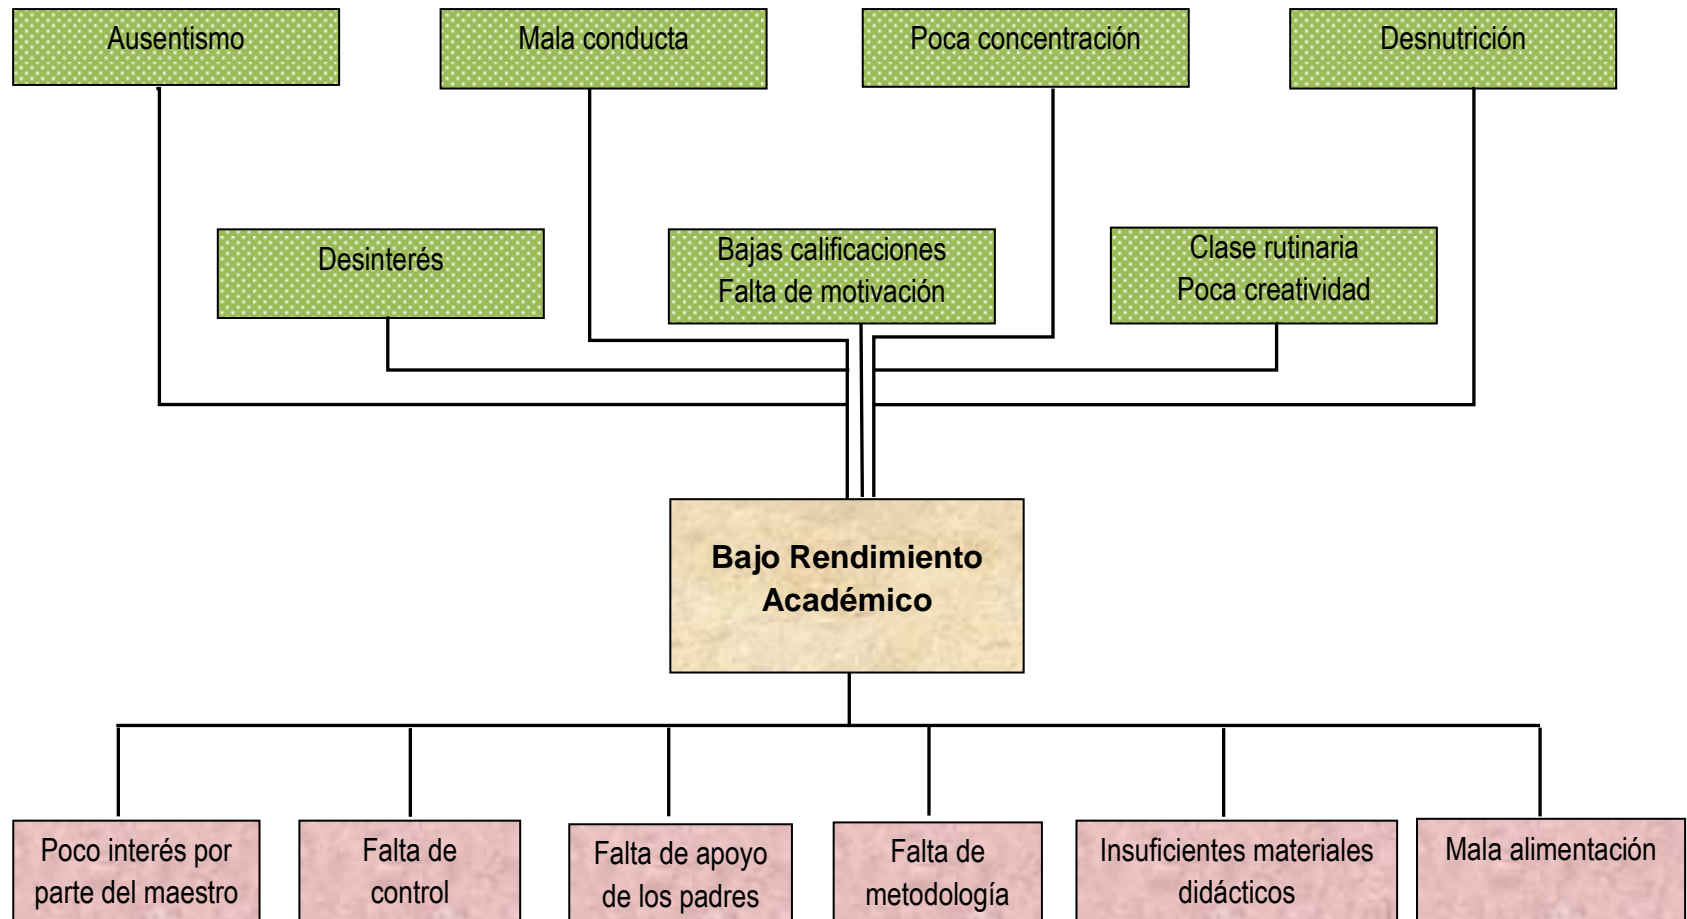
Ausentismo

Mala conducta

Poca concentración

Desnutrición

Desinterés

Bajas calificaciones
Falta de motivación

Clase rutinaria
Poca creatividad

Bajo Rendimiento Académico

Poco interés por parte del maestro

Falta de control

Falta de apoyo de los padres

Falta de metodología

Insuficientes materiales didácticos

Mala alimentación